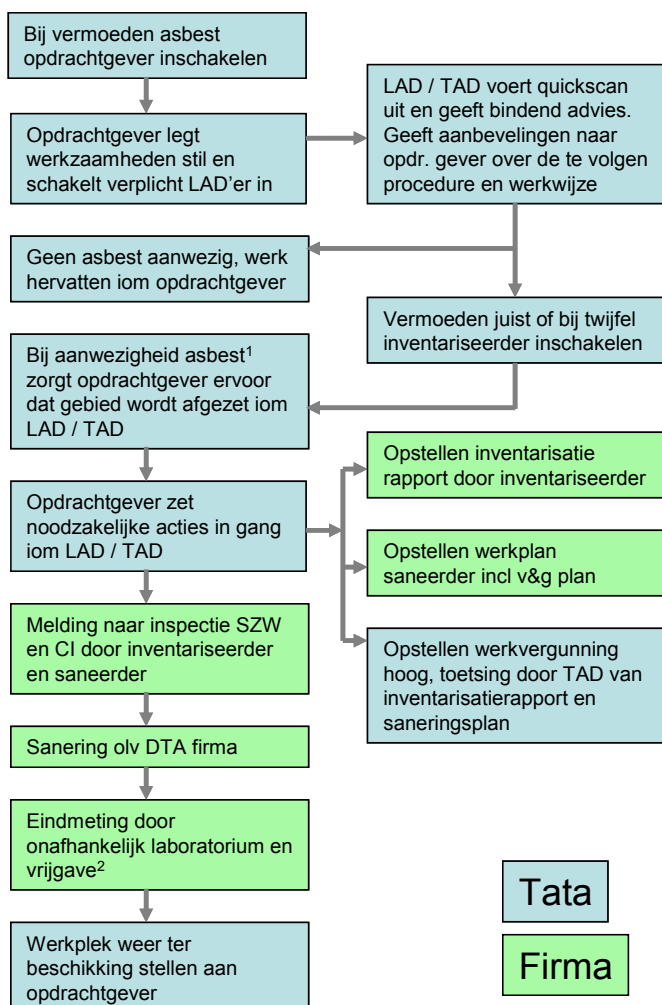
Bij vermoeden asbest opdrachtgever inschakelen

Opdrachtgever legt werkzaamheden stil en schakelt verplicht LAD'er in

LAD / TAD voert quickscan uit en geeft bindend advies. Geeft aanbevelingen naar opdr. gever over de te volgen procedure en werkwijze

Geen asbest aanwezig, werk hervatten iom opdrachtgever

Vermoeden juist of bij twijfel inventariseerder inschakelen

Bij aanwezigheid asbest$^1$ zorgt opdrachtgever ervoor dat gebied wordt afgezet iom LAD / TAD

Opstellen inventarisatie rapport door inventariseerder

Opdrachtgever zet noodzakelijke acties in gang iom LAD / TAD

Opstellen werkplan saneerder incl v&g plan

Melding naar inspectie SZW en CI door inventariseerder en saneerder

Opstellen werkvergunning hoog, toetsing door TAD van inventarisatierapport en saneringsplan

Sanering olv DTA firma

Eindmeting door onafhankelijk laboratorium en vrijgave$^2$

Tata

Firma

Werkplek weer ter beschikking stellen aan opdrachtgever